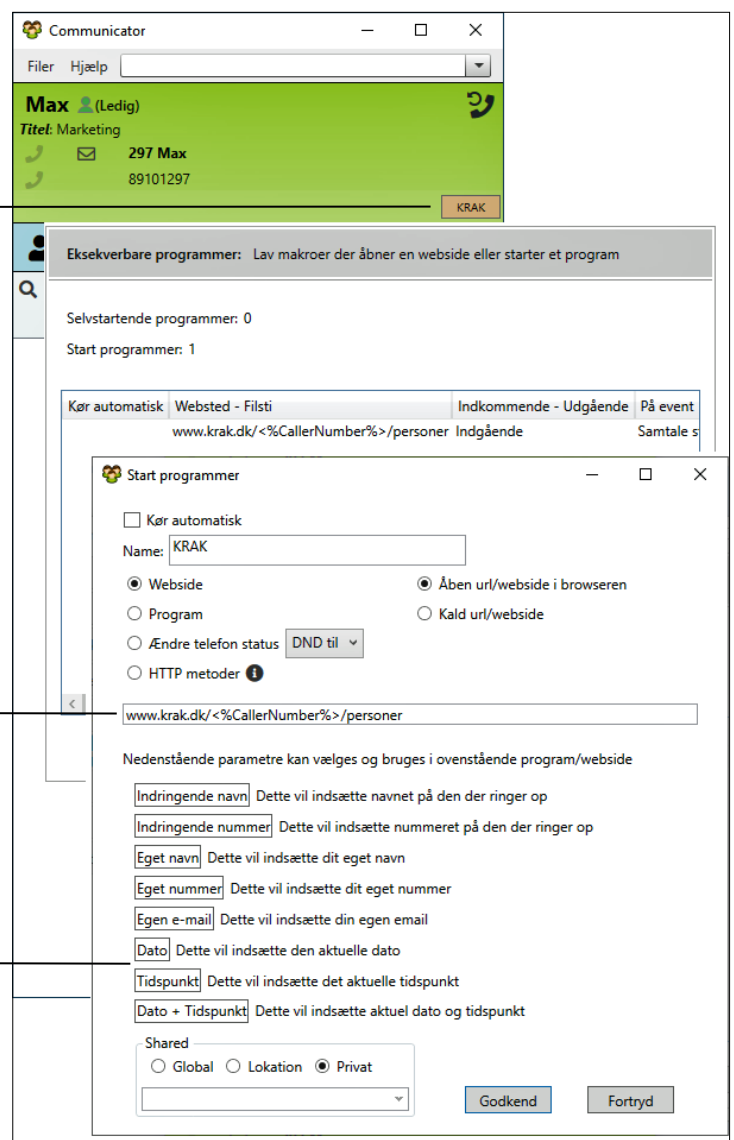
Communicator

Filer Hjælp

Max (Ledig)

Titel: Marketing

297 Max

89101297

KRAK

Eksekverbare programmer: Lav makroer der åbner en webside eller starter et program

Selvstartende programmer: 0

Start programmer: 1

| Kør automatisk | Websted - Filsti | Indkommende - Udgående | På event |
|---|---|---|---|
| | www.krak.dk/<%CallerNumber%>/personer | Indgående | Samtale s |

Start programmer

Kør automatisk

Name: KRAK

Webside

Program

Ændre telefon status DND til

HTTP metoder

Åben url/webside i browseren

Kald url/webside

www.krak.dk/<%CallerNumber%>/personer

Nedenstående parametre kan vælges og bruges i ovenstående program/webside

Indringende navn Dette vil indsætte navnet på den der ringer op

Indringende nummer Dette vil indsætte nummeret på den der ringer op

Eget navn Dette vil indsætte dit eget navn

Eget nummer Dette vil indsætte dit eget nummer

Egen e-mail Dette vil indsætte din egen email

Dato Dette vil indsætte den aktuelle dato

Tidspunkt Dette vil indsætte det aktuelle tidspunkt

Dato + Tidspunkt Dette vil indsætte aktuel dato og tidspunkt

Shared

Global Lokation Privat

Godkend

Fortryd